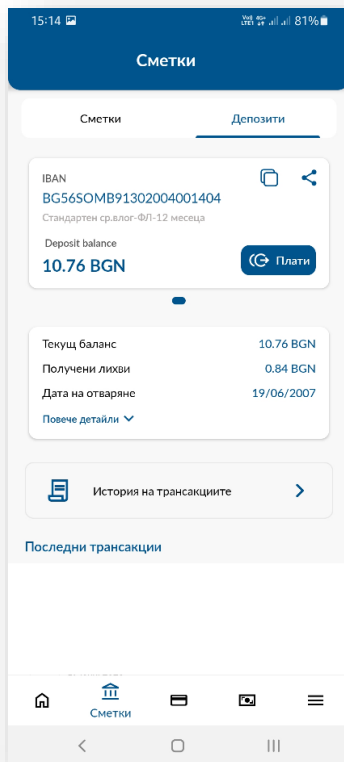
15:14

Vo) 4G+ LTE1 81%

Сметки

Сметки

Депозити

IBAN

BG56SOMB91302004001404

Стандартен ср.влог-ФЛ-12 месеца

Deposit balance

10.76 BGN

Плати

| Текущ баланс | 10.76 BGN |
|---|---|
| Получени лихви | 0.84 BGN |
| Дата на отваряне | 19/06/2007 |

Повече детайли

История на трансакциите

Последни трансакции

Сметки